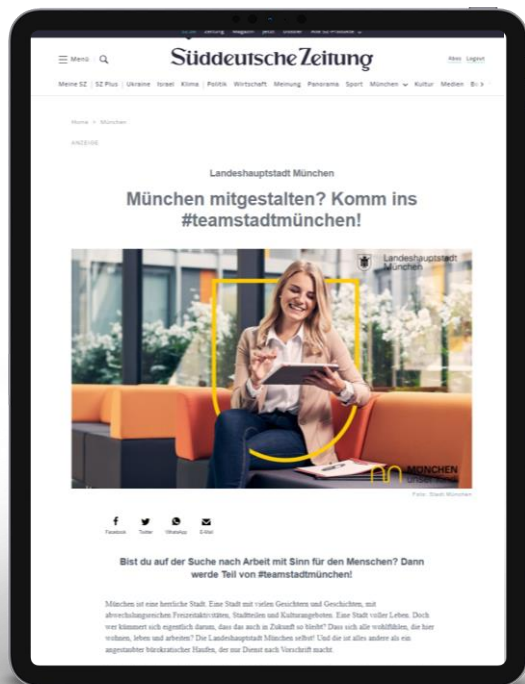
Menü

Süddeutsche Zeitung

Abos Logout

Meine SZ | SZ Plus | Ukraine Israel Klima Politik Wirtschaft Meinung Panorama Sport München Kultur Medien

Home > München

ANZEIGE

Landeshauptstadt München

München mitgestalten? Komm ins #teamstadtmünchen!

Landeshauptstadt München

MÜNCHEN

Foto: Stadt München

Facebook Twitter WhatsApp E-Mail

Bist du auf der Suche nach Arbeit mit Sinn für den Menschen? Dann werde Teil von #teamstadtmünchen!

München ist eine herrliche Stadt. Eine Stadt mit vielen Gesichtern und Geschichten, mit abwechslungsreichen Freizeitaktivitäten, Stadtteilen und Kulturangeboten. Eine Stadt voller Leben. Doch wer kümmert sich eigentlich darum, dass das auch in Zukunft so bleibt? Dass sich alle wohlfühlen, die hier wohnen, leben und arbeiten? Die Landeshauptstadt München selbst! Und die ist alles andere als ein angestaubter bürokratischer Haufen, der nur Dienst nach Vorschrift macht.